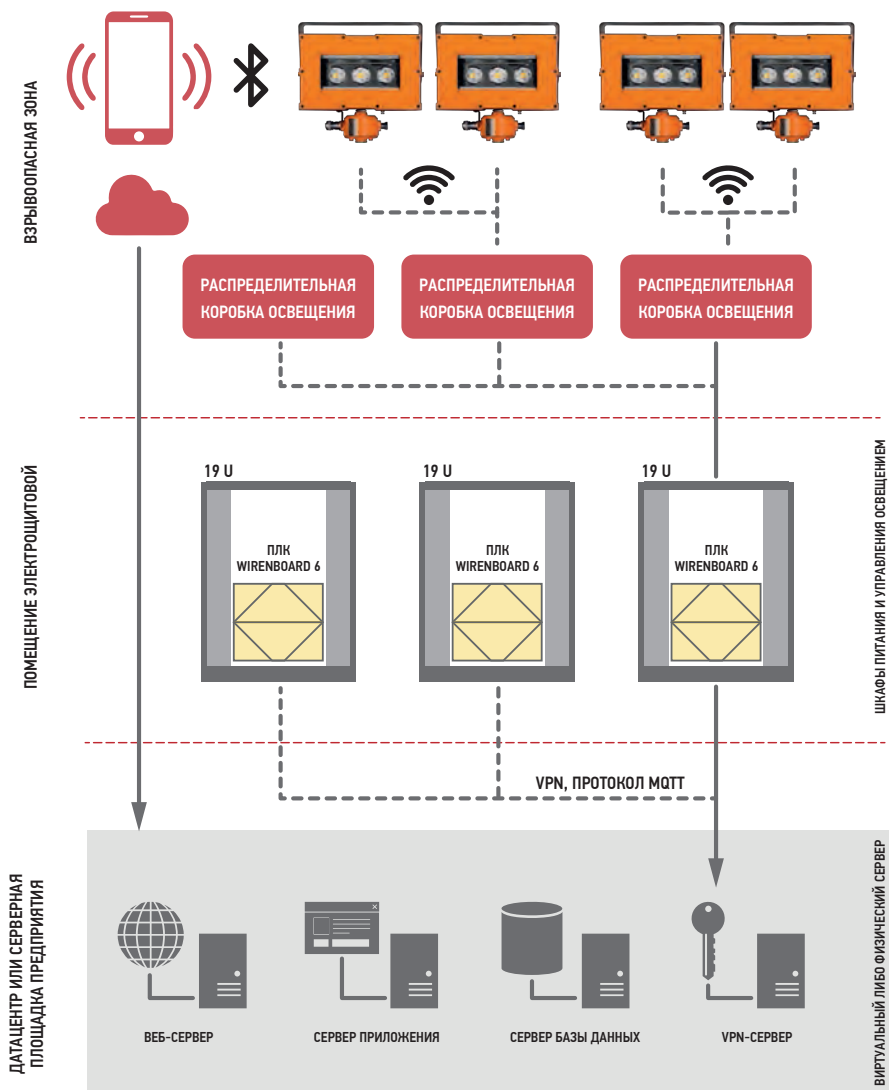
ВЗРЫВООПАСНАЯ ЗОНА

РАСПРЕДЕЛИТЕЛЬНАЯ КОРОБКА ОСВЕЩЕНИЯ

РАСПРЕДЕЛИТЕЛЬНАЯ КОРОБКА ОСВЕЩЕНИЯ

РАСПРЕДЕЛИТЕЛЬНАЯ КОРОБКА ОСВЕЩЕНИЯ

ПОМЕЩЕНИЕ ЭЛЕКТРОЩИТОВОЙ

19 U

ПЛК WIRENBOARD 6

19 U

ПЛК WIRENBOARD 6

19 U

ПЛК WIRENBOARD 6

ШКАФЫ ПИТАНИЯ И УПРАВЛЕНИЯ ОСВЕЩЕНИЕМ

VPN, ПРОТОКОЛ MQTT

ДАТАЦЕНТР ИЛИ СЕРВЕРНАЯ ПЛОЩАДКА ПРЕДПРИЯТИЯ

ВЕБ-СЕРВЕР

СЕРВЕР ПРИЛОЖЕНИЯ

СЕРВЕР БАЗЫ ДАННЫХ

VPN-СЕРВЕР

ВИРТУАЛЬНЫЙ ЛИБО ФИЗИЧЕСКИЙ СЕРВЕР